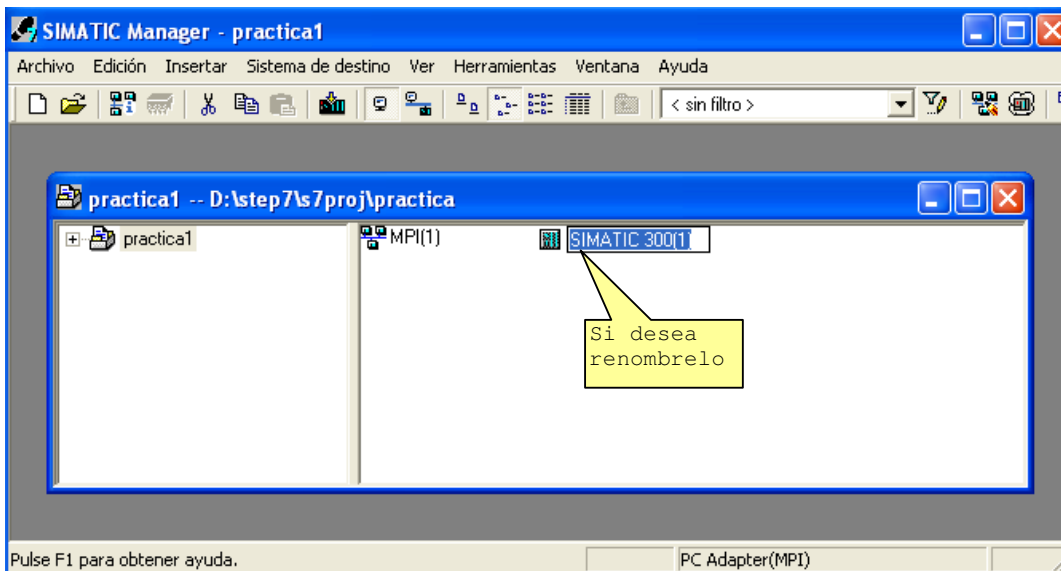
SIMATIC Manager - practica1

Archivo Edición Insertar Sistema de destino Ver Herramientas Ventana Ayuda

< sin filtro >

practica1 -- D:\step7\s7proj\practica

practica1

MPI(1)

SIMATIC 300(1)

Si desea renombrelo

Pulse F1 para obtener ayuda.

PC Adapter(MPI)